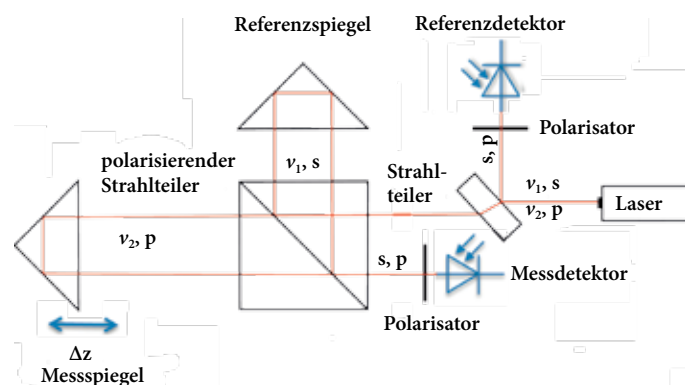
Referenzspiegel

Referenzdetektor

Polarisator

s, p

polarisierender Strahlteiler

$\nu_1$, s

Strahlteiler

$\nu_1$, s

$\nu_2$, p

Laser

$\nu_2$, p

s, p

Messdetektor

Polarisator

Δz

Messspiegel